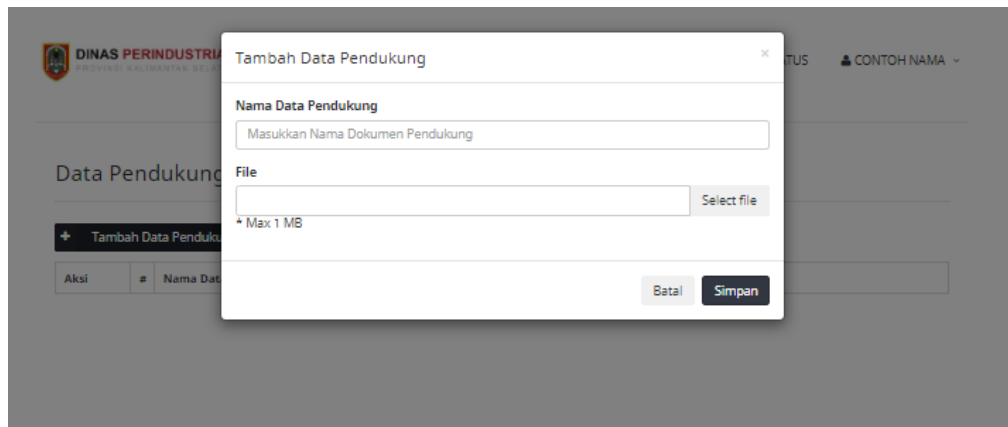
DINAS PERINDUSTRIA
PROVINSI KALIMANTAN SELA

TUS

CONTOH NAMA

Data Pendukung

+ Tambah Data Penduku

| Aksi | # | Nama Dat |
|---|---|---|

Tambah Data Pendukung

×

Nama Data Pendukung

Masukkan Nama Dokumen Pendukung

File

Select file

* Max 1 MB

Batal

Simpan